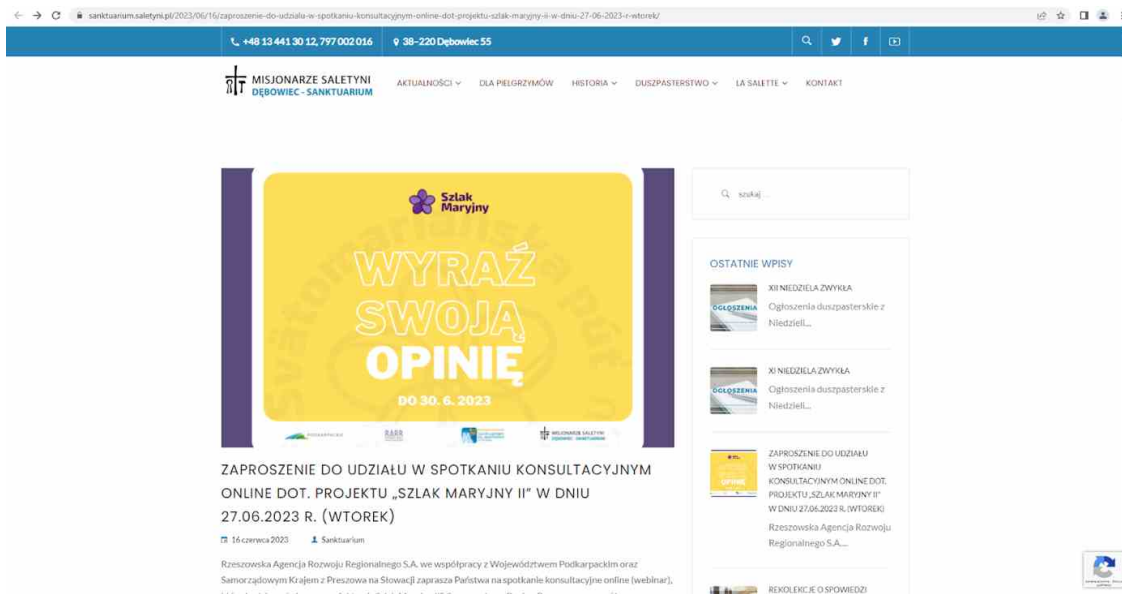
sanktuarium.saletyni.pl/2023/06/16/zaproszenie-do-udzialu-w-spotkaniu-konsultacyjnym-online-dot-projektu-szlak-maryjny-ii-w-dniu-27-06-2023-r-wtorek/

+48 13 441 30 12, 797 002 016   38-220 Dębowiec 55

MISJONARZE SALETYNI
DĘBOWIEC - SANKTUARIUM

AKTUALNOŚCI   DLA PIELGRZYMÓW   HISTORIA   DUSZPASTERSTWO   LA SALETTE   KONTAKT

Szlak Maryjny

WYRAŹ SWOJĄ OPINIĘ

DO 30. 6. 2023

ZAPROSZENIE DO UDZIAŁU W SPOTKANIU KONSULTACYJNYM ONLINE DOT. PROJEKTU „SZLAK MARYJNY II" W DNIU 27.06.2023 R. (WTOREK)

16 czerwca 2023   Sanktuarium

Rzeszowska Agencja Rozwoju Regionalnego S.A. we współpracy z Województwem Podkarpackim oraz Samorządowym Krajem z Preszowa na Słowacji zaprasza Państwa na spotkanie konsultacyjne online (webinar),

szukaj ...

OSTATNIE WPISY

XII NIEDZIELA ZWYKŁA
Ogłoszenia duszpasterskie z Niedzieli...

XI NIEDZIELA ZWYKŁA
Ogłoszenia duszpasterskie z Niedzieli...

ZAPROSZENIE DO UDZIAŁU W SPOTKANIU KONSULTACYJNYM ONLINE DOT. PROJEKTU „SZLAK MARYJNY II" W DNIU 27.06.2023 R. (WTOREK)
Rzeszowska Agencja Rozwoju Regionalnego S.A....

REKOLEKCJE O SPOWIEDZI